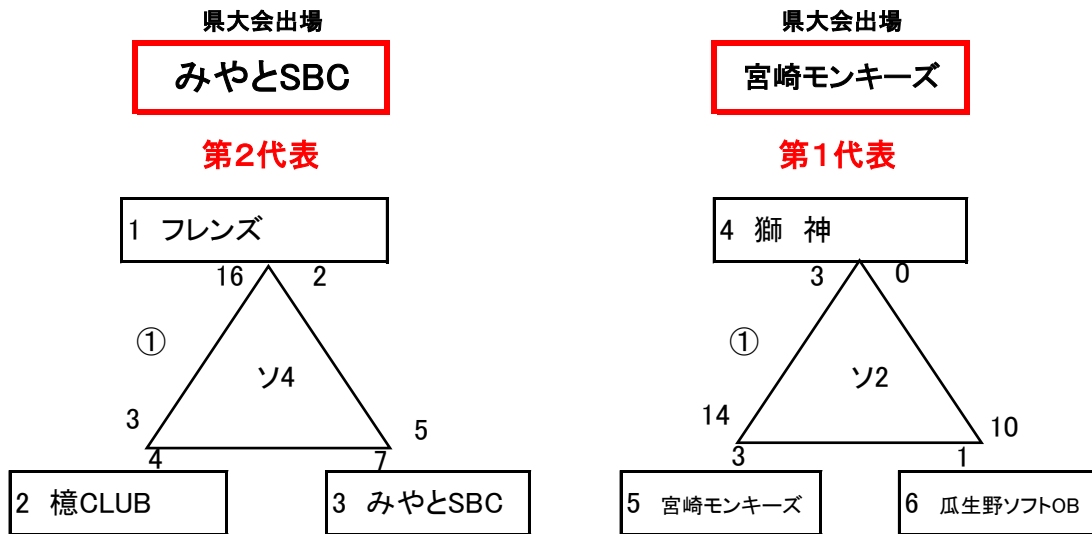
県大会出場

みやとSBC

第2代表

1 フレンズ

16 2

①

ソ4

3

5

4

7

2 檍CLUB

3 みやとSBC

県大会出場

宮崎モンキーズ

第1代表

4 獅 神

3 0

①

ソ2

14

10

3

1

5 宮崎モンキーズ

6 瓜生野ソフトOB